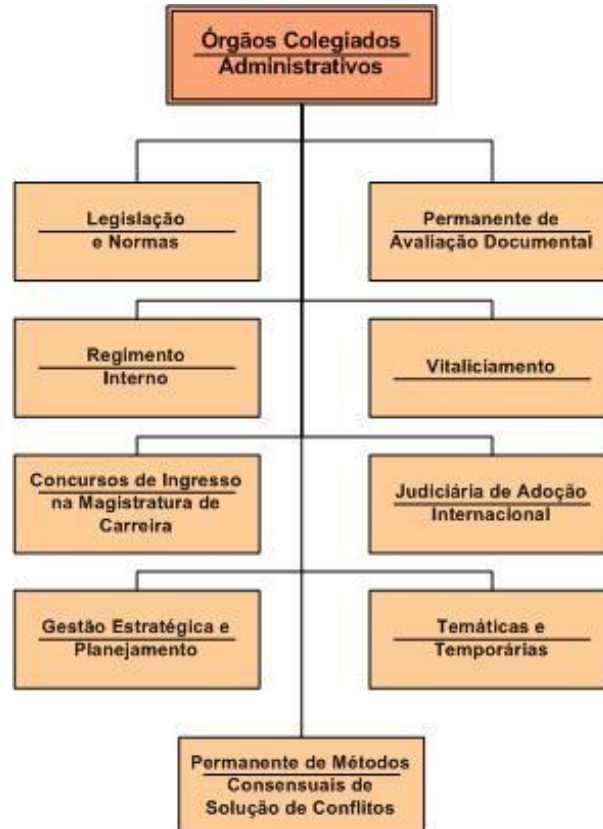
Órgãos Colegiados Administrativos

Legislação e Normas

Permanente de Avaliação Documental

Regimento Interno

Vitaliciamento

Concursos de Ingresso na Magistratura de Carreira

Judiciária de Adoção Internacional

Gestão Estratégica e Planejamento

Temáticas e Temporárias

Permanente de Métodos Consensuais de Solução de Conflitos